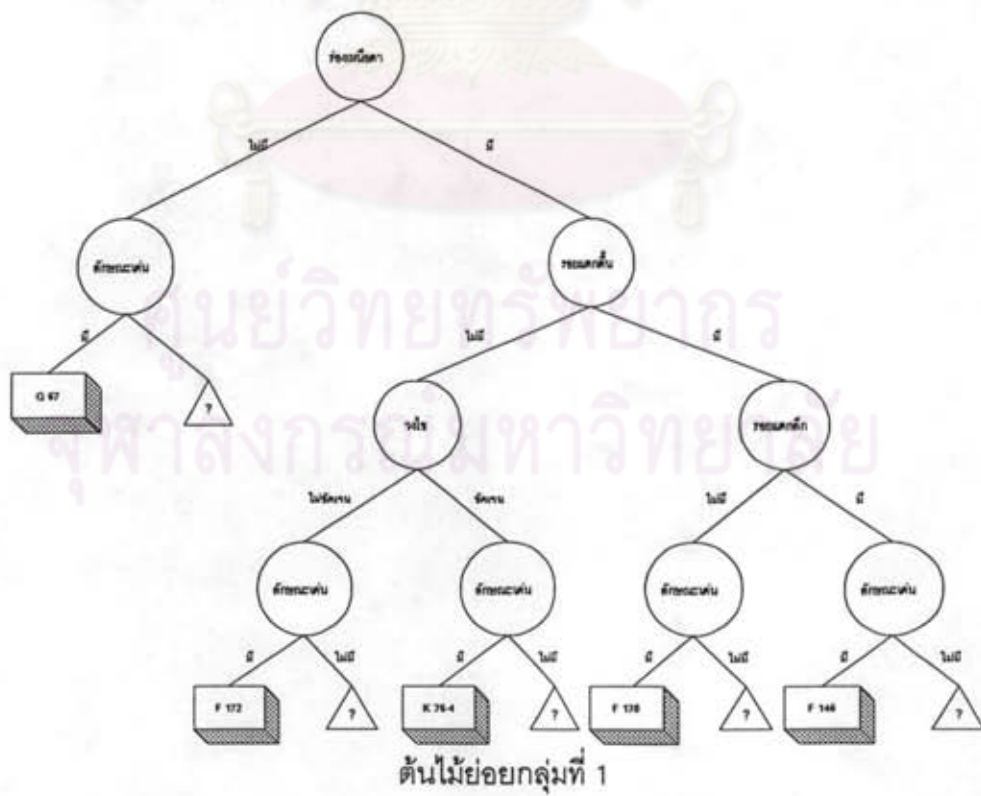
ช่องระบายอากาศ

ไม่มี

มี

ลักษณะเฉพาะ

รอยแตกตื้น

มี

G 67

?

ไม่มี

มี

รูปใบ

รอยแตกลึก

ไม่ชัดเจน

ชัดเจน

ไม่มี

มี

ลักษณะเฉพาะ

ลักษณะเฉพาะ

ลักษณะเฉพาะ

ลักษณะเฉพาะ

มี

ไม่มี

มี

ไม่มี

มี

ไม่มี

มี

ไม่มี

F 172

?

K 76-4

?

F 178

?

F 146

?

ต้นไม้ย่อยกลุ่มที่ 1

ศูนย์วิทยทรัพยากร จุฬาลงกรณ์มหาวิทยาลัย